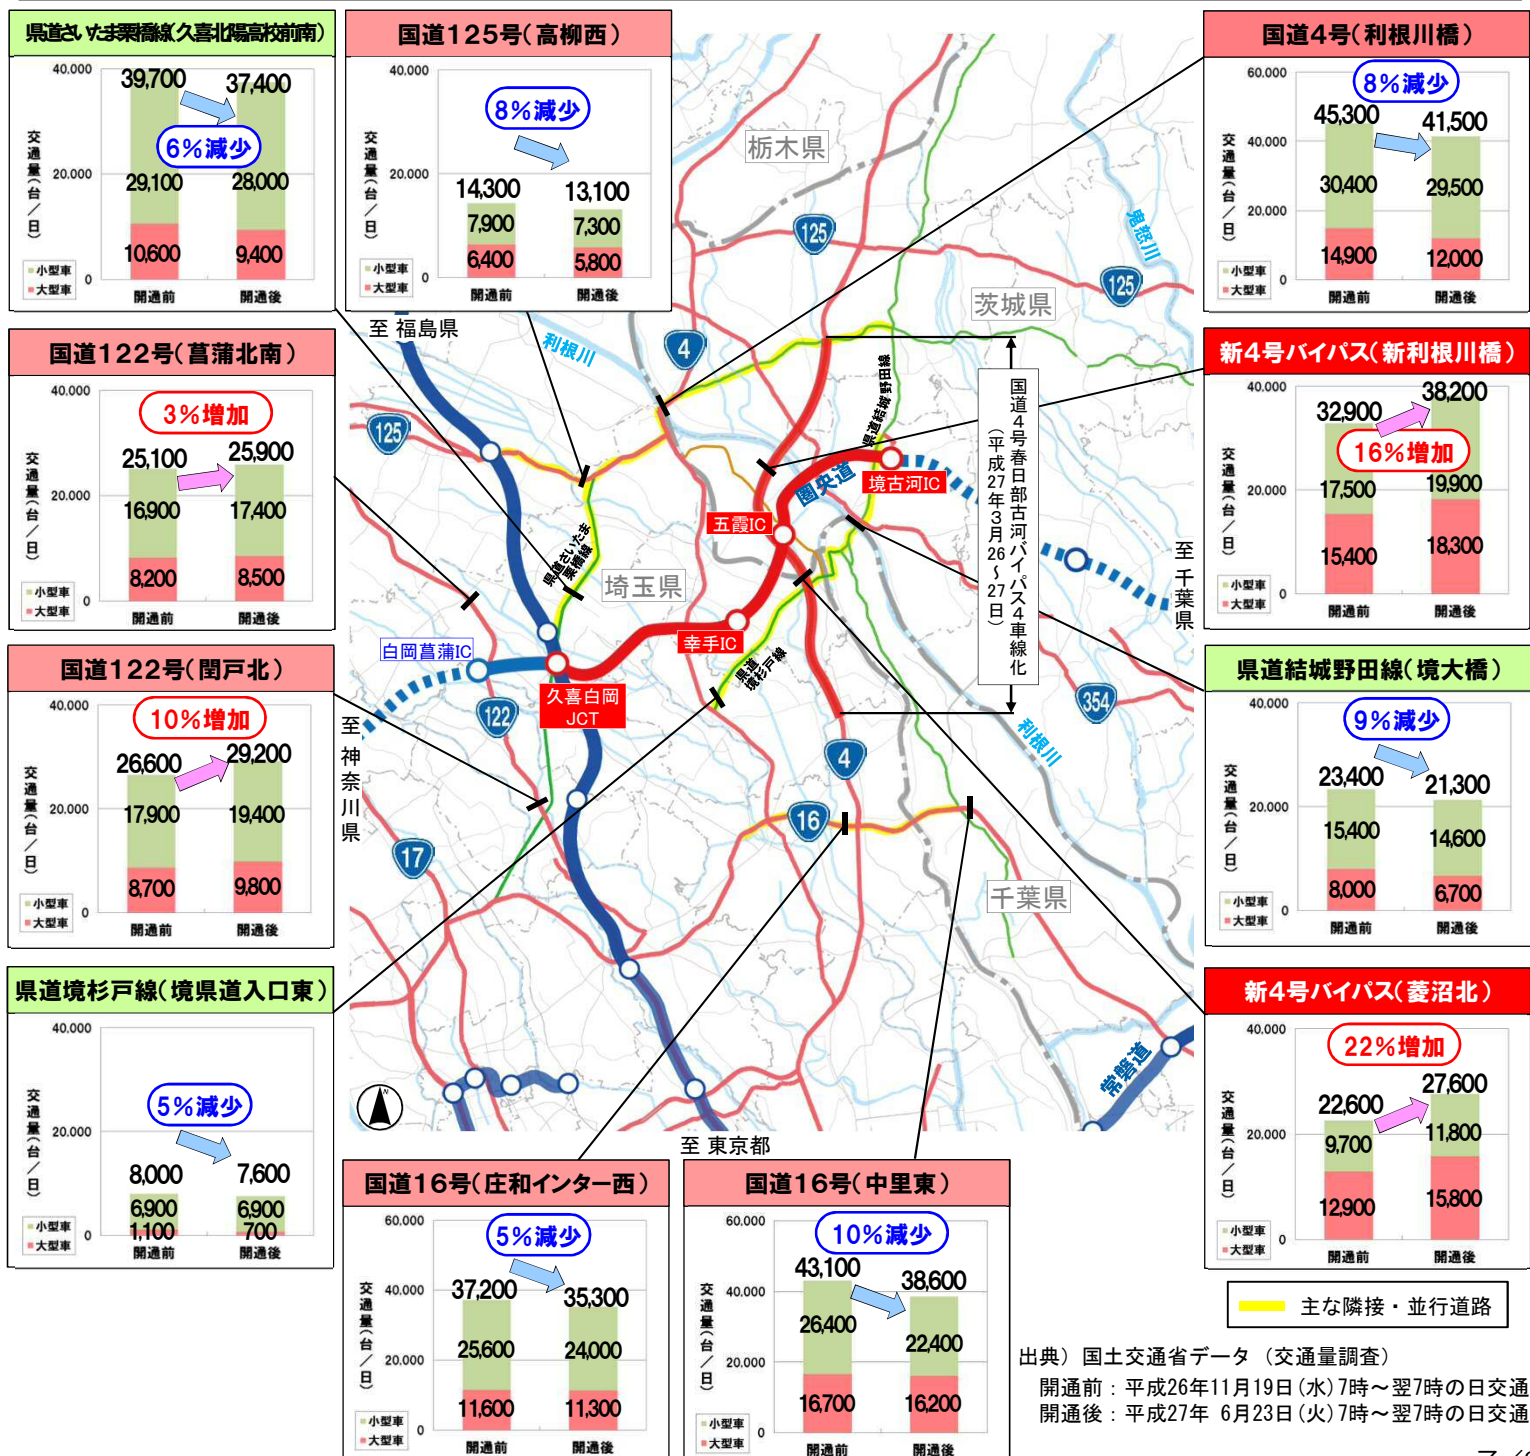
県道さいたま栗橋線(久喜北陽高校前南)

40,000
20,000
0
交通量(台/日)
39,700
37,400
6%減少
29,100
28,000
10,600
9,400
小型車
大型車
開通前
開通後

国道125号(高柳西)

40,000
20,000
0
交通量(台/日)
8%減少
14,300
13,100
7,900
7,300
6,400
5,800
小型車
大型車
開通前
開通後

国道4号(利根川橋)

60,000
40,000
20,000
0
交通量(台/日)
8%減少
45,300
41,500
30,400
29,500
14,900
12,000
小型車
大型車
開通前
開通後

国道122号(菖蒲北南)

40,000
20,000
0
交通量(台/日)
3%増加
25,100
25,900
16,900
17,400
8,200
8,500
小型車
大型車
開通前
開通後

新4号バイパス(新利根川橋)

40,000
20,000
0
交通量(台/日)
32,900
38,200
16%増加
17,500
19,900
15,400
18,300
小型車
大型車
開通前
開通後

国道122号(閏戸北)

40,000
20,000
0
交通量(台/日)
10%増加
26,600
29,200
17,900
19,400
8,700
9,800
小型車
大型車
開通前
開通後

県道結城野田線(境大橋)

40,000
20,000
0
交通量(台/日)
9%減少
23,400
21,300
15,400
14,600
8,000
6,700
小型車
大型車
開通前
開通後

県道境杉戸線(境県道入口東)

40,000
20,000
0
交通量(台/日)
5%減少
8,000
7,600
6,900
6,900
1,100
700
小型車
大型車
開通前
開通後

新4号バイパス(菱沼北)

40,000
20,000
0
交通量(台/日)
22%増加
22,600
27,600
9,700
11,800
12,900
15,800
小型車
大型車
開通前
開通後

国道16号(庄和インター西)

60,000
40,000
20,000
0
交通量(台/日)
5%減少
37,200
35,300
25,600
24,000
11,600
11,300
小型車
大型車
開通前
開通後

国道16号(中里東)

60,000
40,000
20,000
0
交通量(台/日)
10%減少
43,100
38,600
26,400
22,400
16,700
16,200
小型車
大型車
開通前
開通後

栃木県
茨城県
埼玉県
千葉県
至 福島県
至 東京都
至 神奈川県
至 千葉県
利根川
鬼怒川
125
125
125
4
4
122
17
16
354
圏央道
常磐道
五霞IC
境古河IC
幸手IC
白岡菖蒲IC
久喜白岡JCT
県道さいたま栗橋線
県道結城野田線
県道境杉戸線
国道4号春日部古河バイパス4車線化(平成27年3月26~27日)

主な隣接・並行道路

出典) 国土交通省データ (交通量調査)
開通前 : 平成26年11月19日(水)7時～翌7時の日交通
開通後 : 平成27年 6月23日(火)7時～翌7時の日交通